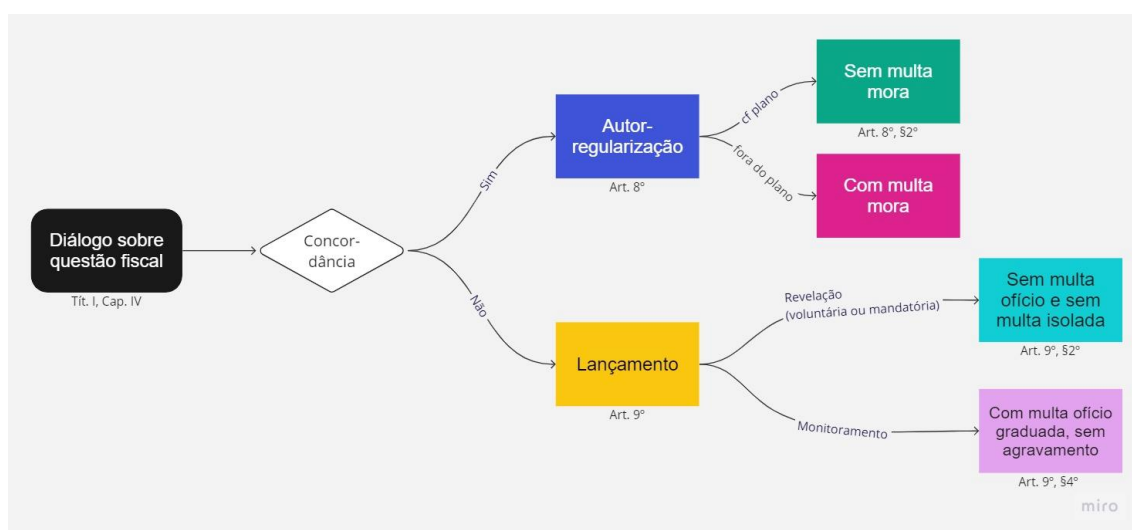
Diálogo sobre questão fiscal

Tít. I, Cap. IV

Concordância

Sim

Não

Autorregularização

Art. 8°

cf plano

fora do plano

Sem multa mora

Art. 8°, §2°

Com multa mora

Lançamento

Art. 9°

Revelação (voluntária ou mandatória)

Sem multa ofício e sem multa isolada

Art. 9°, §2°

Monitoramento

Com multa ofício graduada, sem agravamento

Art. 9°, §4°

miro